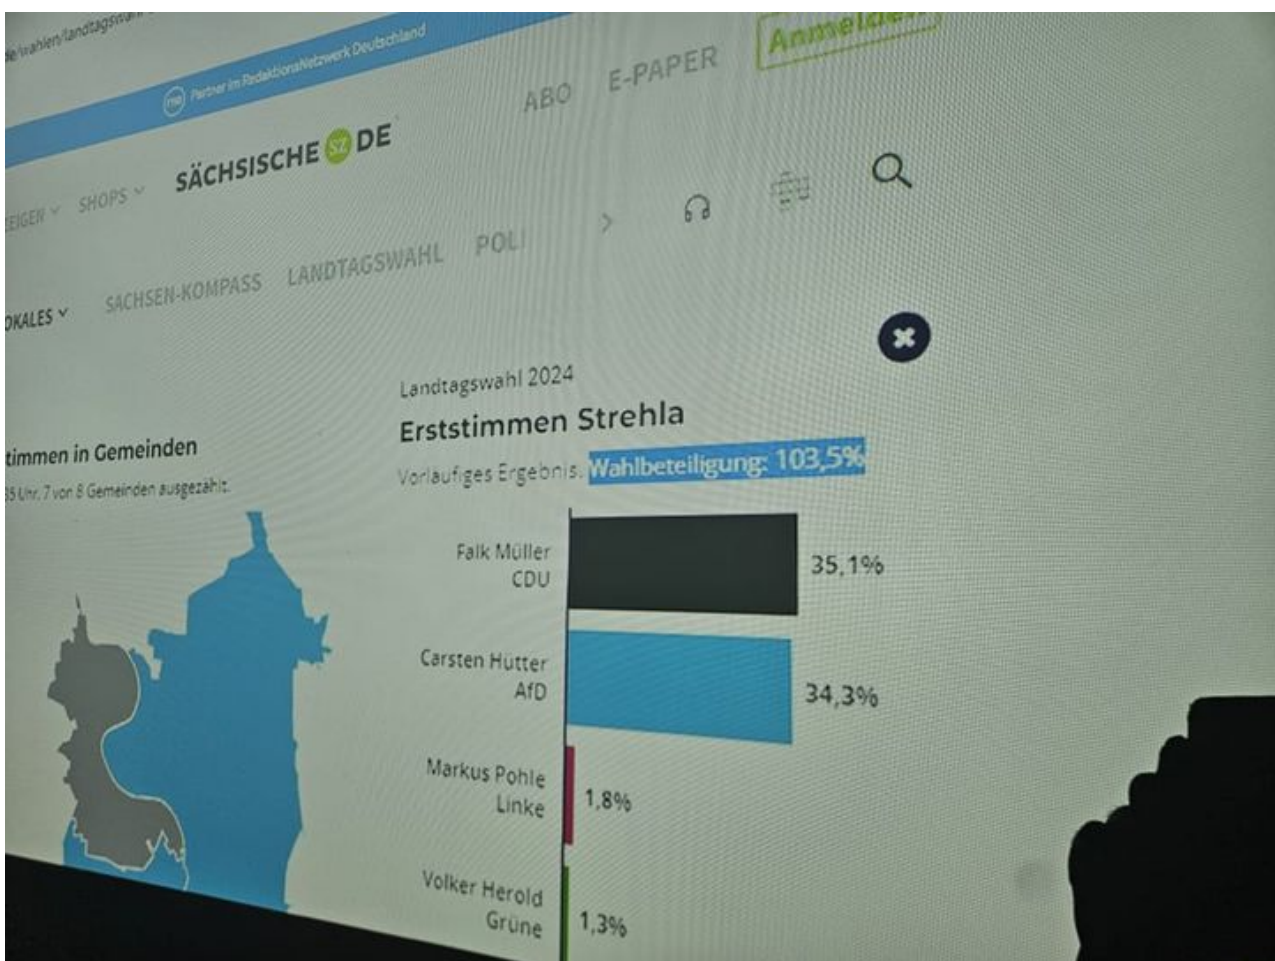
de/wahlen/landtagswahl

Partner im RedaktionsNetzwerk Deutschland

ABO E-PAPER Anmelden

SÄCHSISCHE SZ DE

EIGEN SHOPS

OKALES SACHSEN-KOMPASS LANDTAGSWAHL POLI

timmen in Gemeinden

35 Uhr, 7 von 8 Gemeinden ausgezählt.

Landtagswahl 2024

Erststimmen Strehla

Vorläufiges Ergebnis. Wahlbeteiligung: 103,5%

| | |
|---|---|
| Falk Müller CDU | 35,1% |
| Carsten Hütter AfD | 34,3% |
| Markus Pohle Linke | 1,8% |
| Volker Herold Grüne | 1,3% |